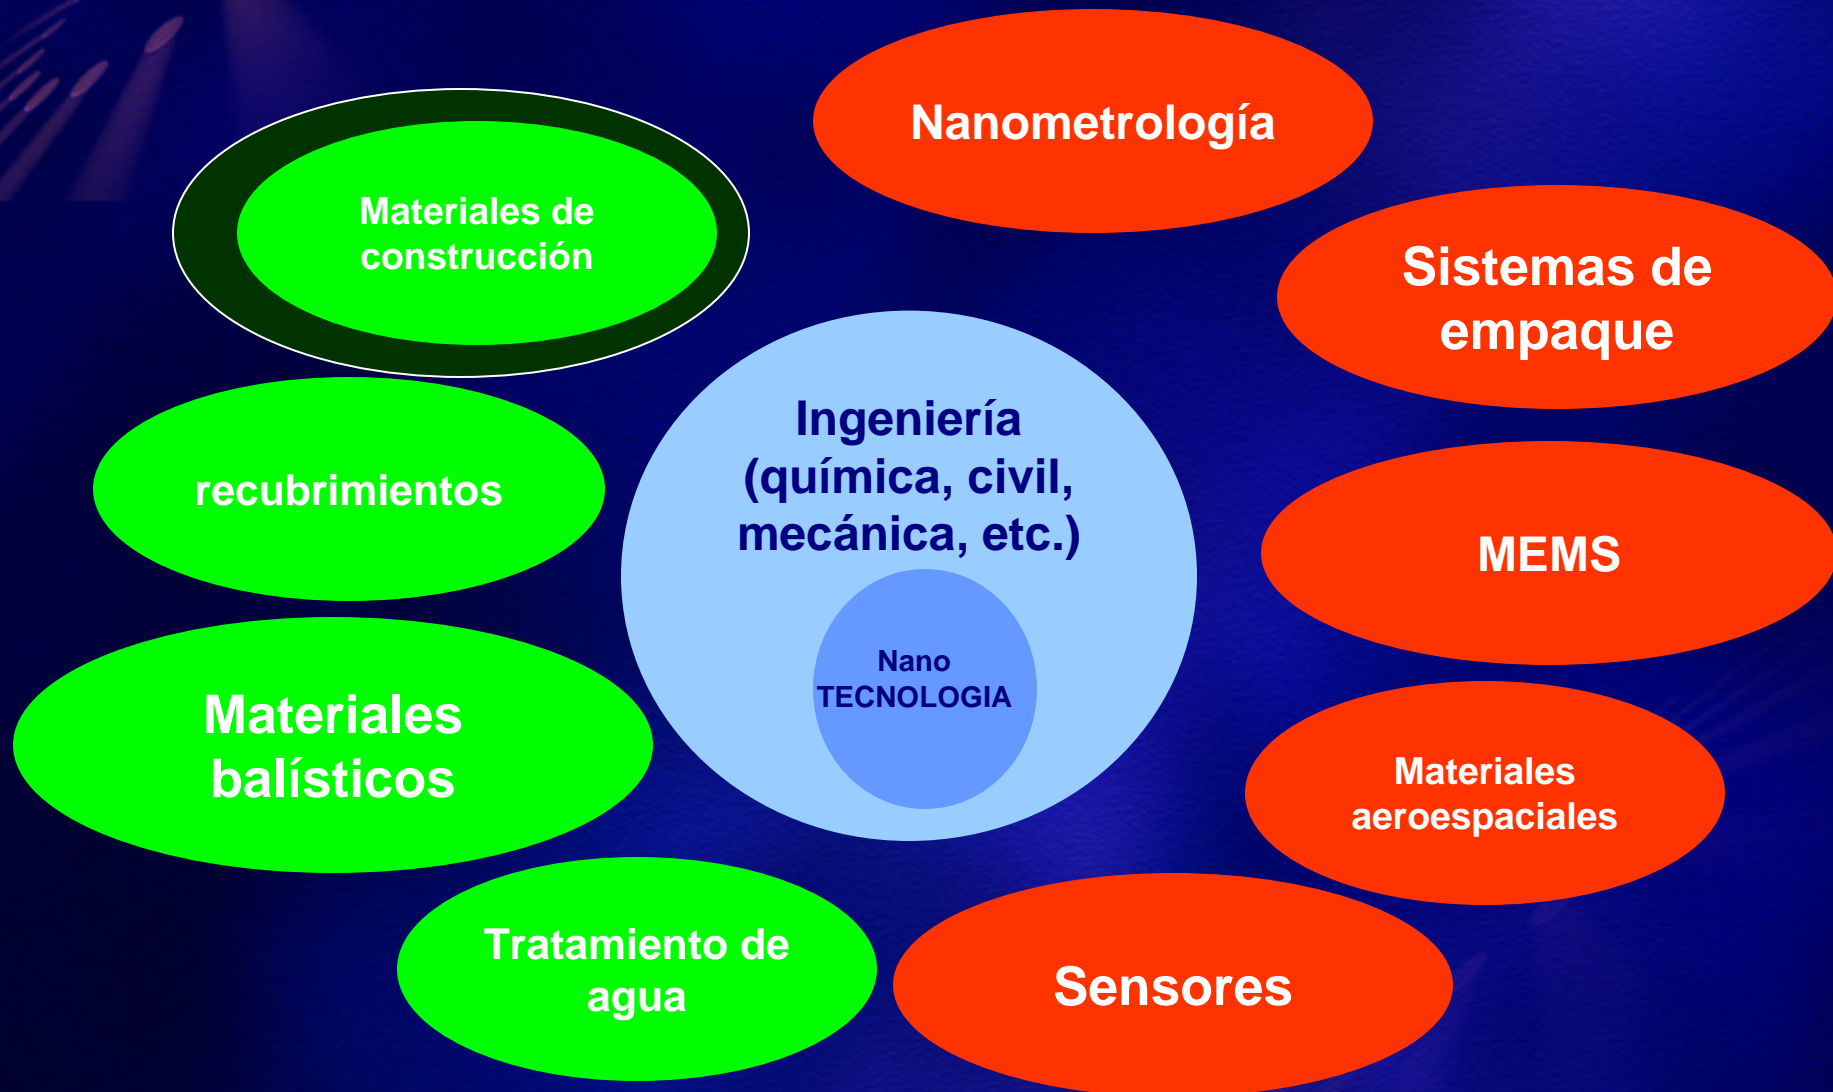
Materiales de construcción

Nanometrología

Sistemas de empaque

recubrimientos

Ingeniería (química, civil, mecánica, etc.)

Nano TECNOLOGIA

MEMS

Materiales balísticos

Materiales aeroespaciales

Tratamiento de agua

Sensores